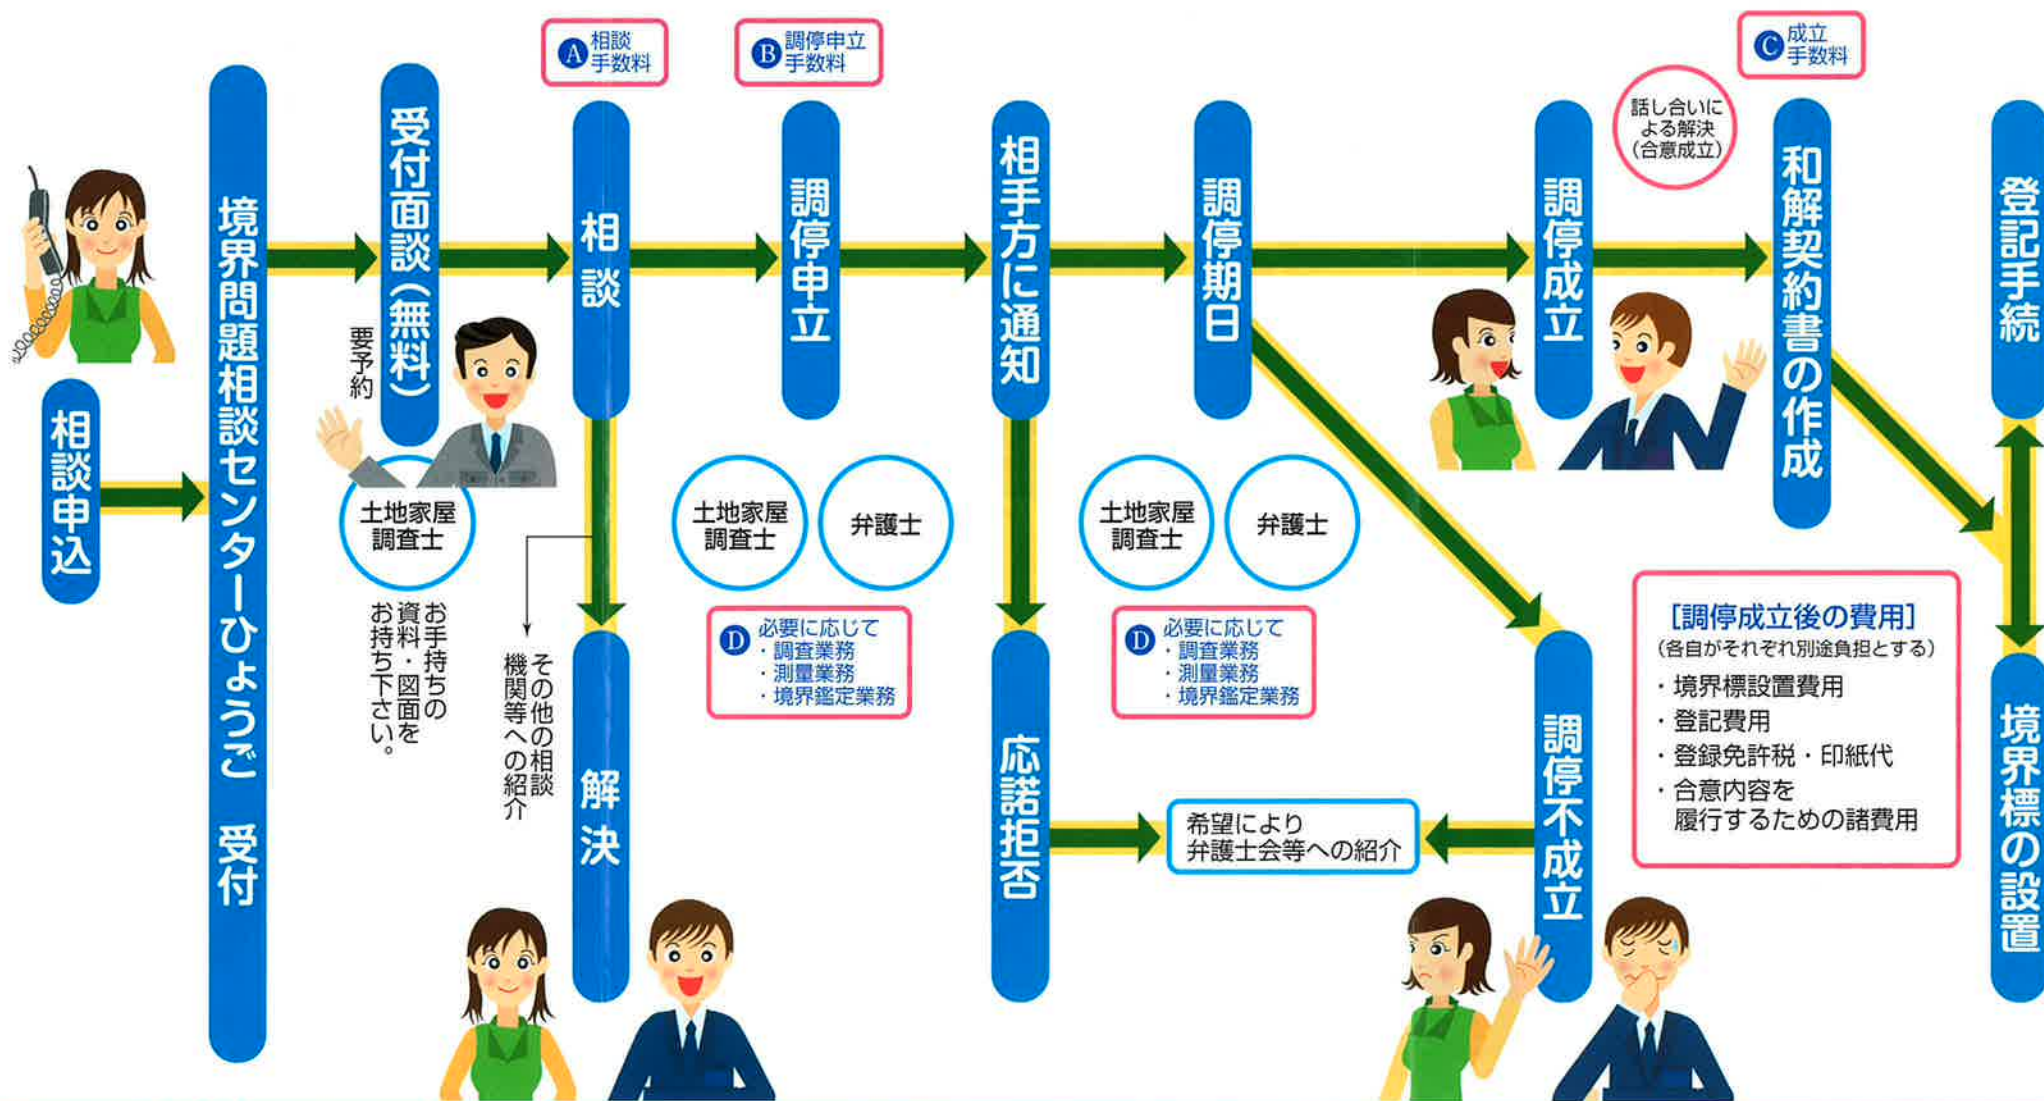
相談申込

境界問題相談センターひょうご　受付

受付面談（無料）

要予約

土地家屋調査士

お手持ちの資料・図面をお持ち下さい。

A 相談手数料

相談

その他の相談機関等への紹介

解決

B 調停申立手数料

調停申立

土地家屋調査士

弁護士

D 必要に応じて
・調査業務
・測量業務
・境界鑑定業務

相手方に通知

応諾拒否

希望により弁護士会等への紹介

調停期日

土地家屋調査士

弁護士

D 必要に応じて
・調査業務
・測量業務
・境界鑑定業務

調停成立

話し合いによる解決（合意成立）

調停不成立

C 成立手数料

和解契約書の作成

［調停成立後の費用］
（各自がそれぞれ別途負担とする）
・境界標設置費用
・登記費用
・登録免許税・印紙代
・合意内容を履行するための諸費用

登記手続

境界標の設置